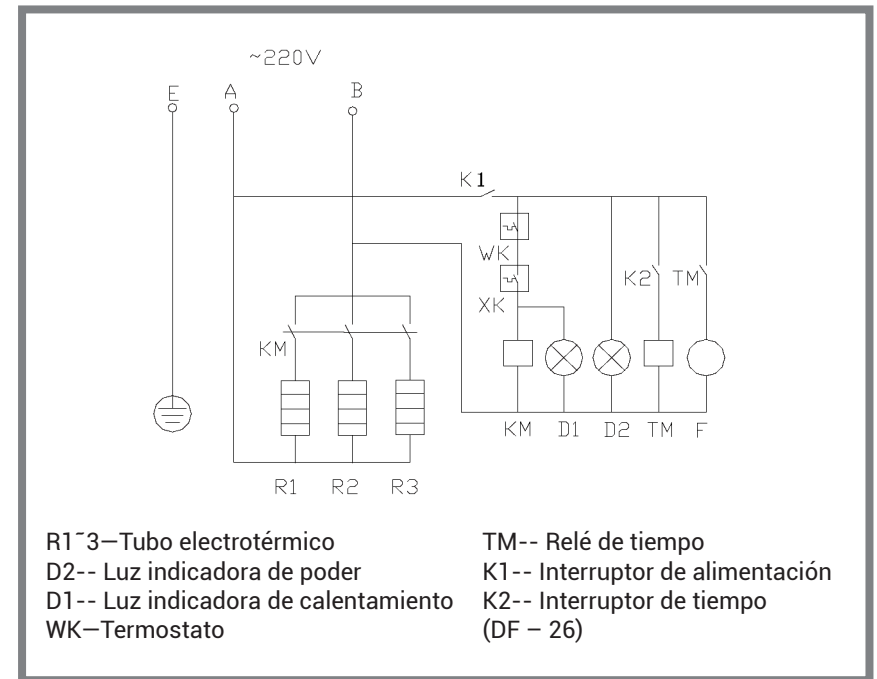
~220V

E A B

K1

WK

XK

K2 TM

KM

KM D1 D2 TM F

R1 R2 R3

R1˜3—Tubo electrotérmico
D2-- Luz indicadora de poder
D1-- Luz indicadora de calentamiento
WK—Termostato

TM-- Relé de tiempo
K1-- Interruptor de alimentación
K2-- Interruptor de tiempo
(DF – 26)